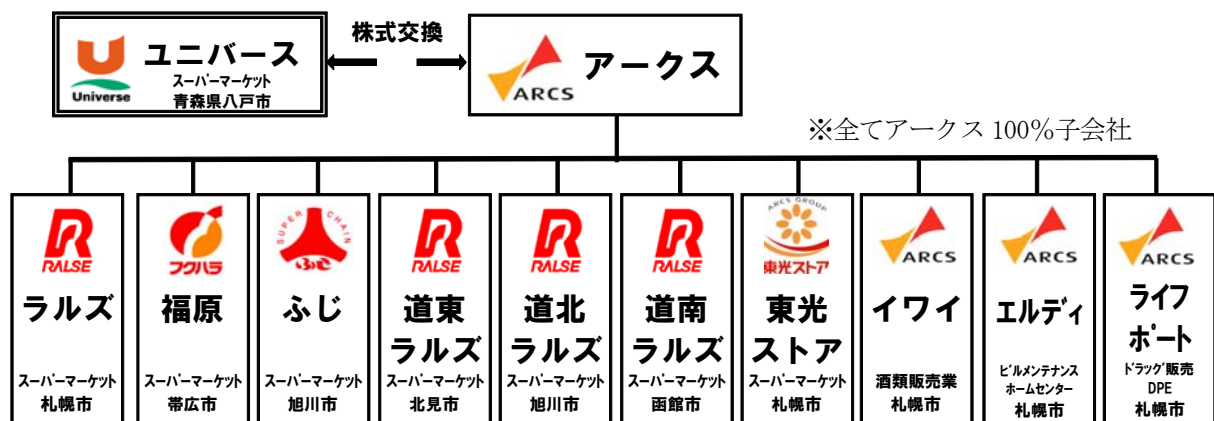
Universe ユニバース スーパーマーケット 青森県八戸市

株式交換

ARCS アークス

※全てアークス 100%子会社

RALSE ラルズ スーパーマーケット 札幌市

フクハラ 福原 スーパーマーケット 帯広市

SUPER CHAIN ふじ ふじ スーパーマーケット 旭川市

RALSE 道東ラルズ スーパーマーケット 北見市

RALSE 道北ラルズ スーパーマーケット 旭川市

RALSE 道南ラルズ スーパーマーケット 函館市

ARCS GROUP 東光ストア 東光ストア スーパーマーケット 札幌市

ARCS イワイ 酒類販売業 札幌市

ARCS エルディ ビルメンテナンス ホームセンター 札幌市

ARCS ライフポート ドラッグ販売 DPE 札幌市